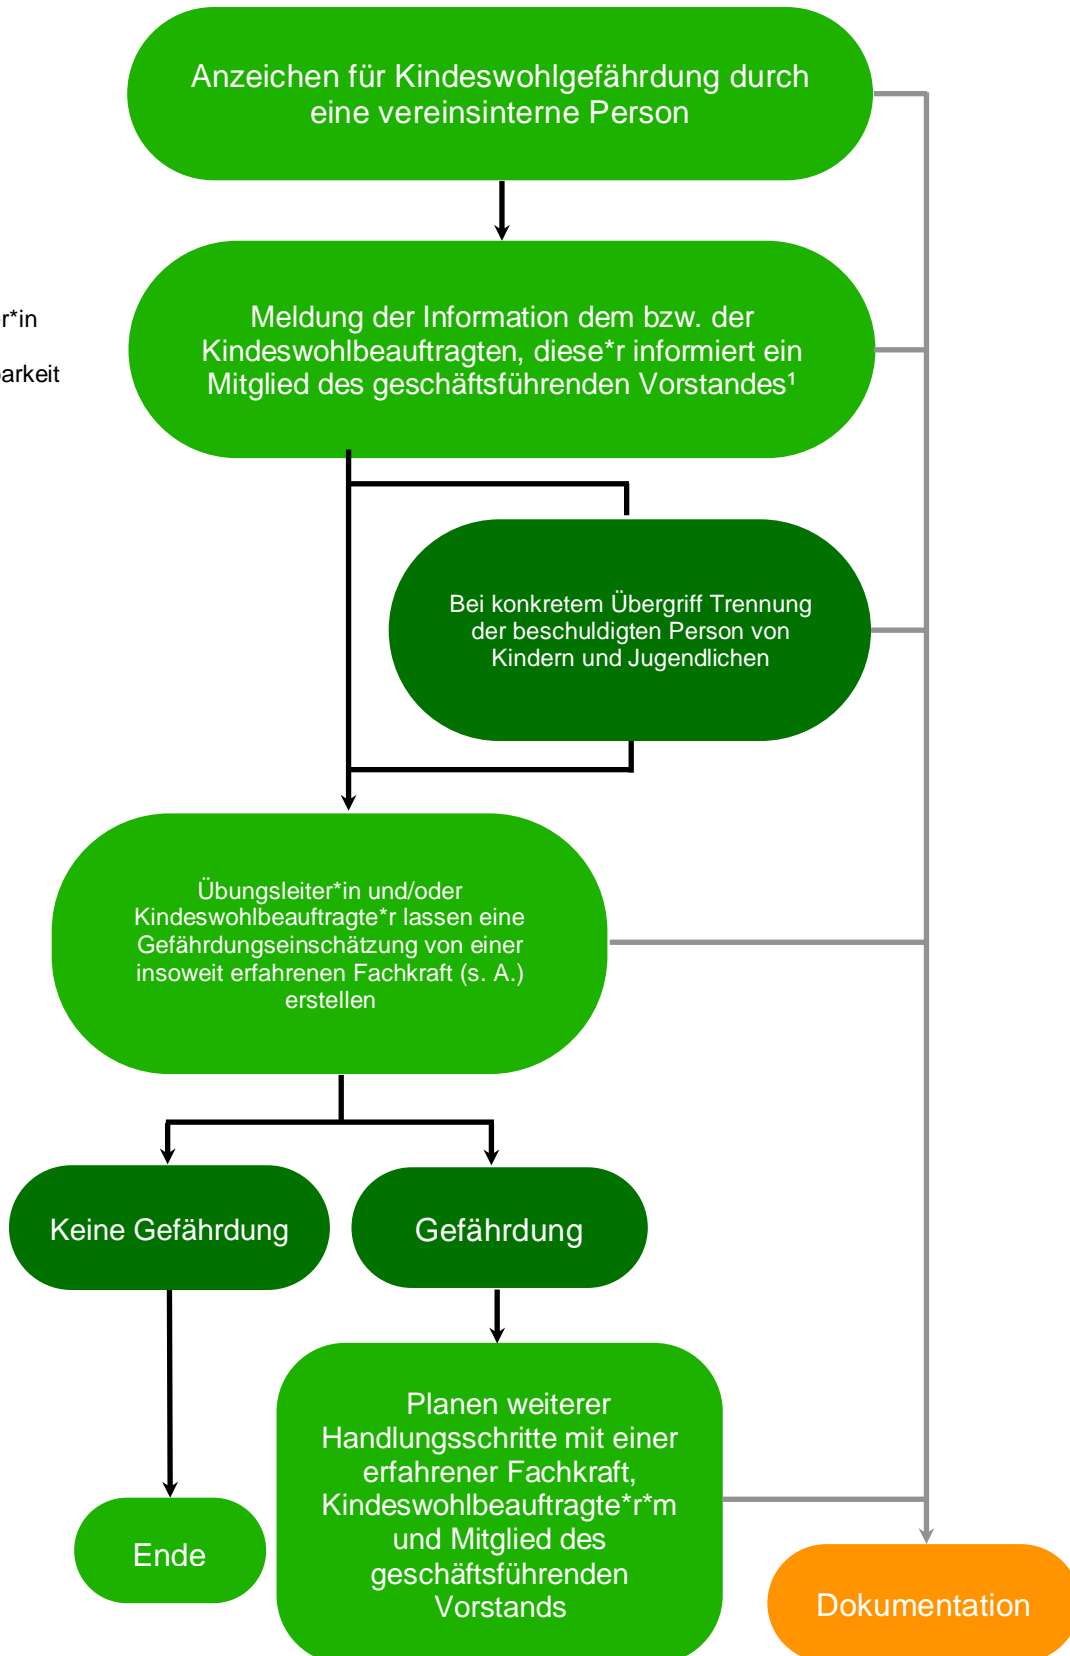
Anzeichen für Kindeswohlgefährdung durch eine vereinsinterne Person

r*in

arkeit

Meldung der Information dem bzw. der Kindeswohlbeauftragten, diese*r informiert ein Mitglied des geschäftsführenden Vorstandes¹

Bei konkretem Übergriff Trennung der beschuldigten Person von Kindern und Jugendlichen

Übungsleiter*in und/oder Kindeswohlbeauftragte*r lassen eine Gefährdungseinschätzung von einer insoweit erfahrenen Fachkraft (s. A.) erstellen

Keine Gefährdung

Gefährdung

Ende

Planen weiterer Handlungsschritte mit einer erfahrener Fachkraft, Kindeswohlbeauftragte*r*m und Mitglied des geschäftsführenden Vorstands

Dokumentation